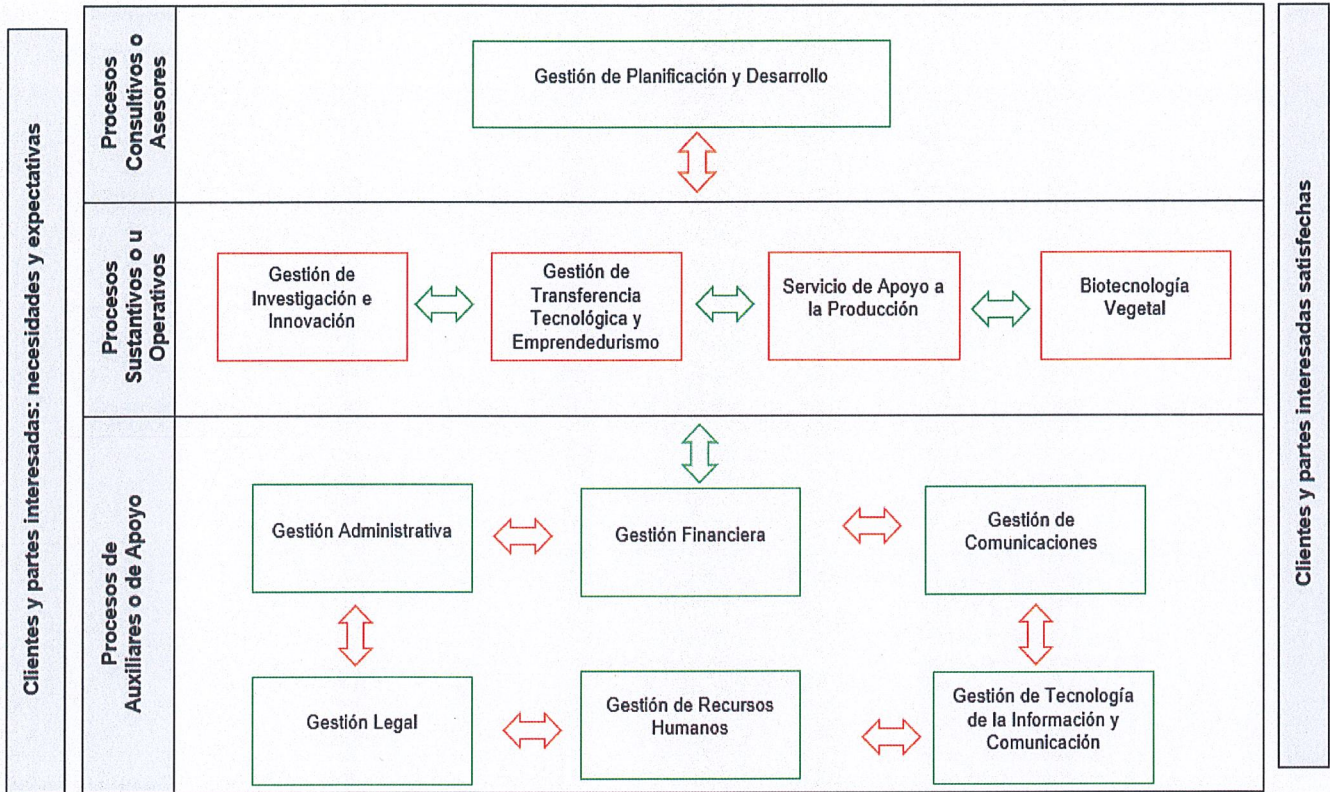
Clientes y partes interesadas: necesidades y expectativas

Procesos Consultivos o Asesores

Gestión de Planificación y Desarrollo

Procesos Sustantivos o u Operativos

Gestión de Investigación e Innovación

Gestión de Transferencia Tecnológica y Emprendedurismo

Servicio de Apoyo a la Producción

Biotecnología Vegetal

Procesos de Auxiliares o de Apoyo

Gestión Administrativa

Gestión Financiera

Gestión de Comunicaciones

Gestión Legal

Gestión de Recursos Humanos

Gestión de Tecnología de la Información y Comunicación

Clientes y partes interesadas satisfechas